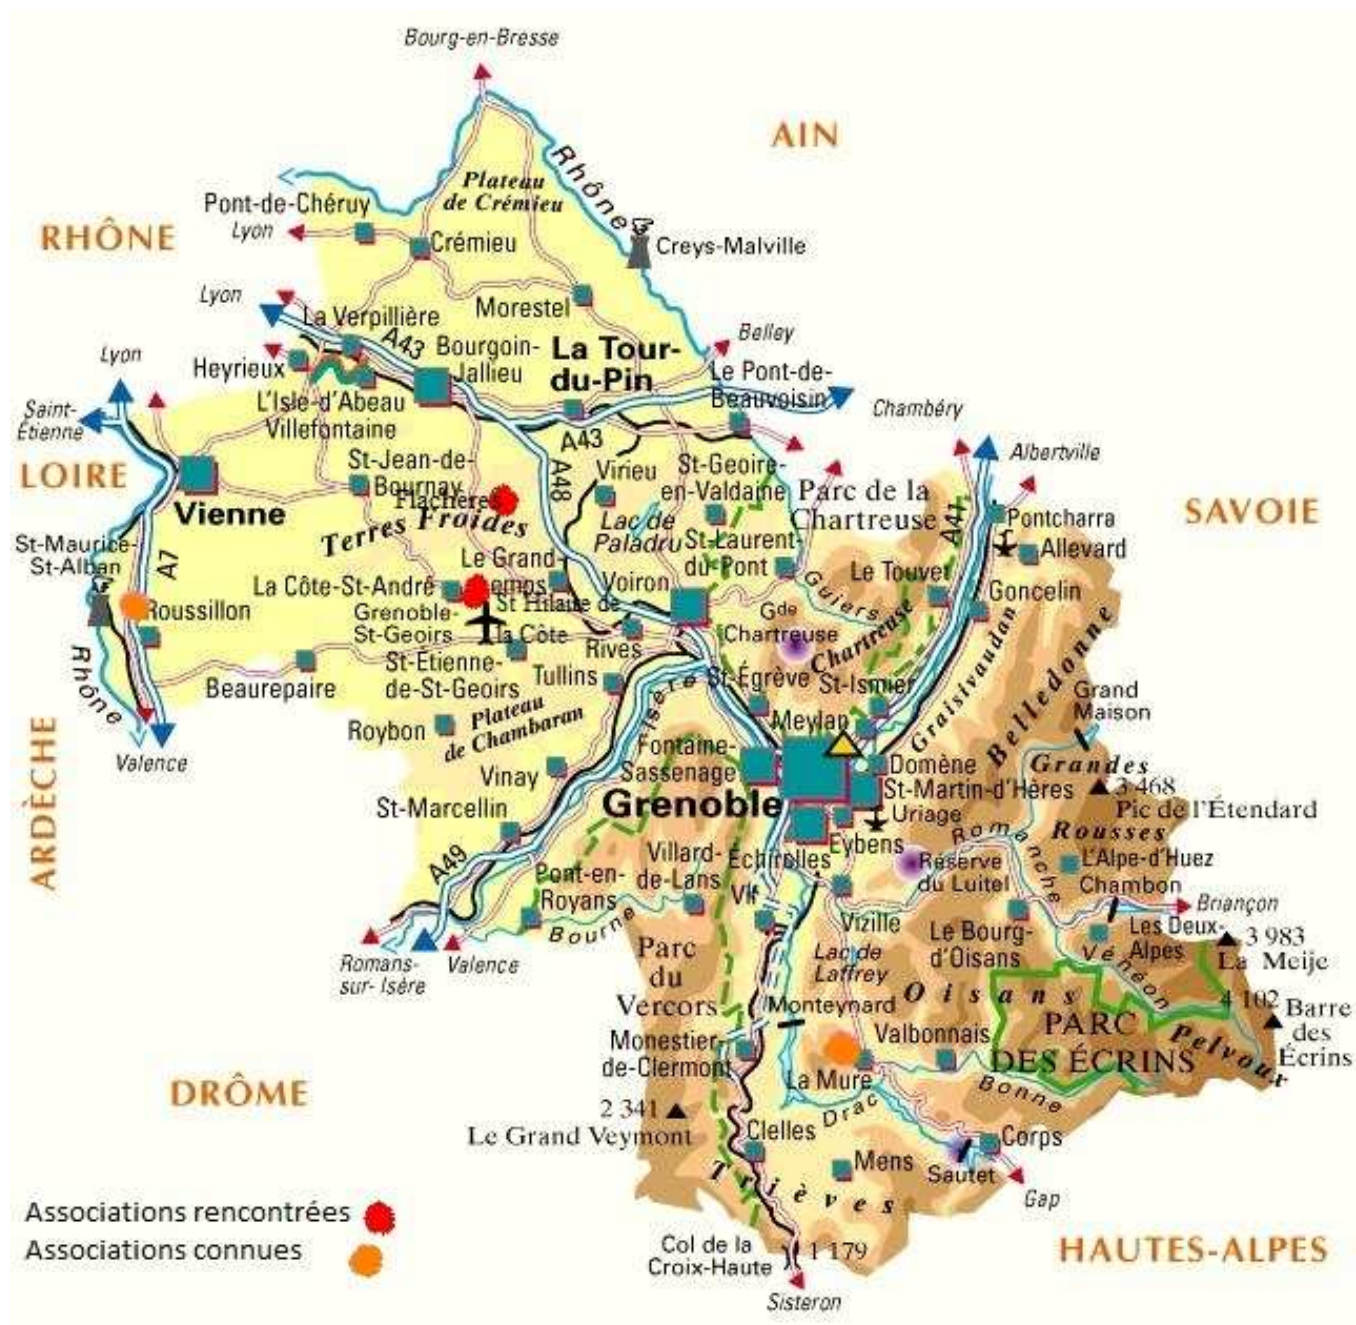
Bourg-en-Bresse
AIN
Rhône
Plateau de Crémieu
Pont-de-Chéruy
Lyon
RHÔNE
Crémieu
Creys-Malville
Morestel
Lyon
La Verpillière
A43
Bourgoin-Jallieu
La Tour-du-Pin
Belley
Lyon
Heyrieux
Le Pont-de-Beauvoisin
Saint-Étienne
L'Isle-d'Abeau
Villefontaine
Chambéry
A43
LOIRE
Vienne
St-Jean-de-Bournay
A48
Virieu
St-Geoire-en-Valdaine
Albertville
Flachères
Parc de la Chartreuse
SAVOIE
Terres Froides
Lac de Paladru
Pontcharra
St-Maurice-St-Alban
A7
Le Grand-Lemps
St-Laurent-du-Pont
A41
Allevard
La Côte-St-André
Voiron
Le Touvet
Roussillon
St Hilaire de
Guiers
Goncelin
Grenoble-St-Geoirs
La Côte
Gde Chartreuse
Rhône
St-Étienne-de-St-Geoirs
Rives
Chartreuse
Graisivaudan
Beaurepaire
Tullins
St-Égrève
St-Ismier
Belledonne
Grand Maison
Plateau de Chambaran
Isère
Meylan
Roybon
Valence
Fontaine-Sassenage
Domène
Grandes
ARDÈCHE
Vinay
St-Martin-d'Hères
3 468
Grenoble
Pic de l'Étendard
St-Marcellin
Uriage
Rousses
Romanche
Eybens
Villard-de-Lans
Échirolles
Réserve du Luitel
L'Alpe-d'Huez
A49
Chambon
Pont-en-Royans
Vif
Briançon
Vizille
Bourne
Les Deux-Alpes
3 983
Le Bourg-d'Oisans
La Meije
Romans-sur-Isère
Valence
Parc du Vercors
Lac de Laffrey
Vénéon
Oisans
Monteynard
4 102
Barre des Écrins
PARC DES ÉCRINS
Monestier-de-Clermont
Valbonnais
Pelvoux
La Mure
DRÔME
Bonne
2 341
Drac
Le Grand Veymont
Clelles
Corps
Mens
Sautet
Trièves
Gap
Associations rencontrées
Associations connues
Col de la Croix-Haute
1 179
HAUTES-ALPES
Sisteron